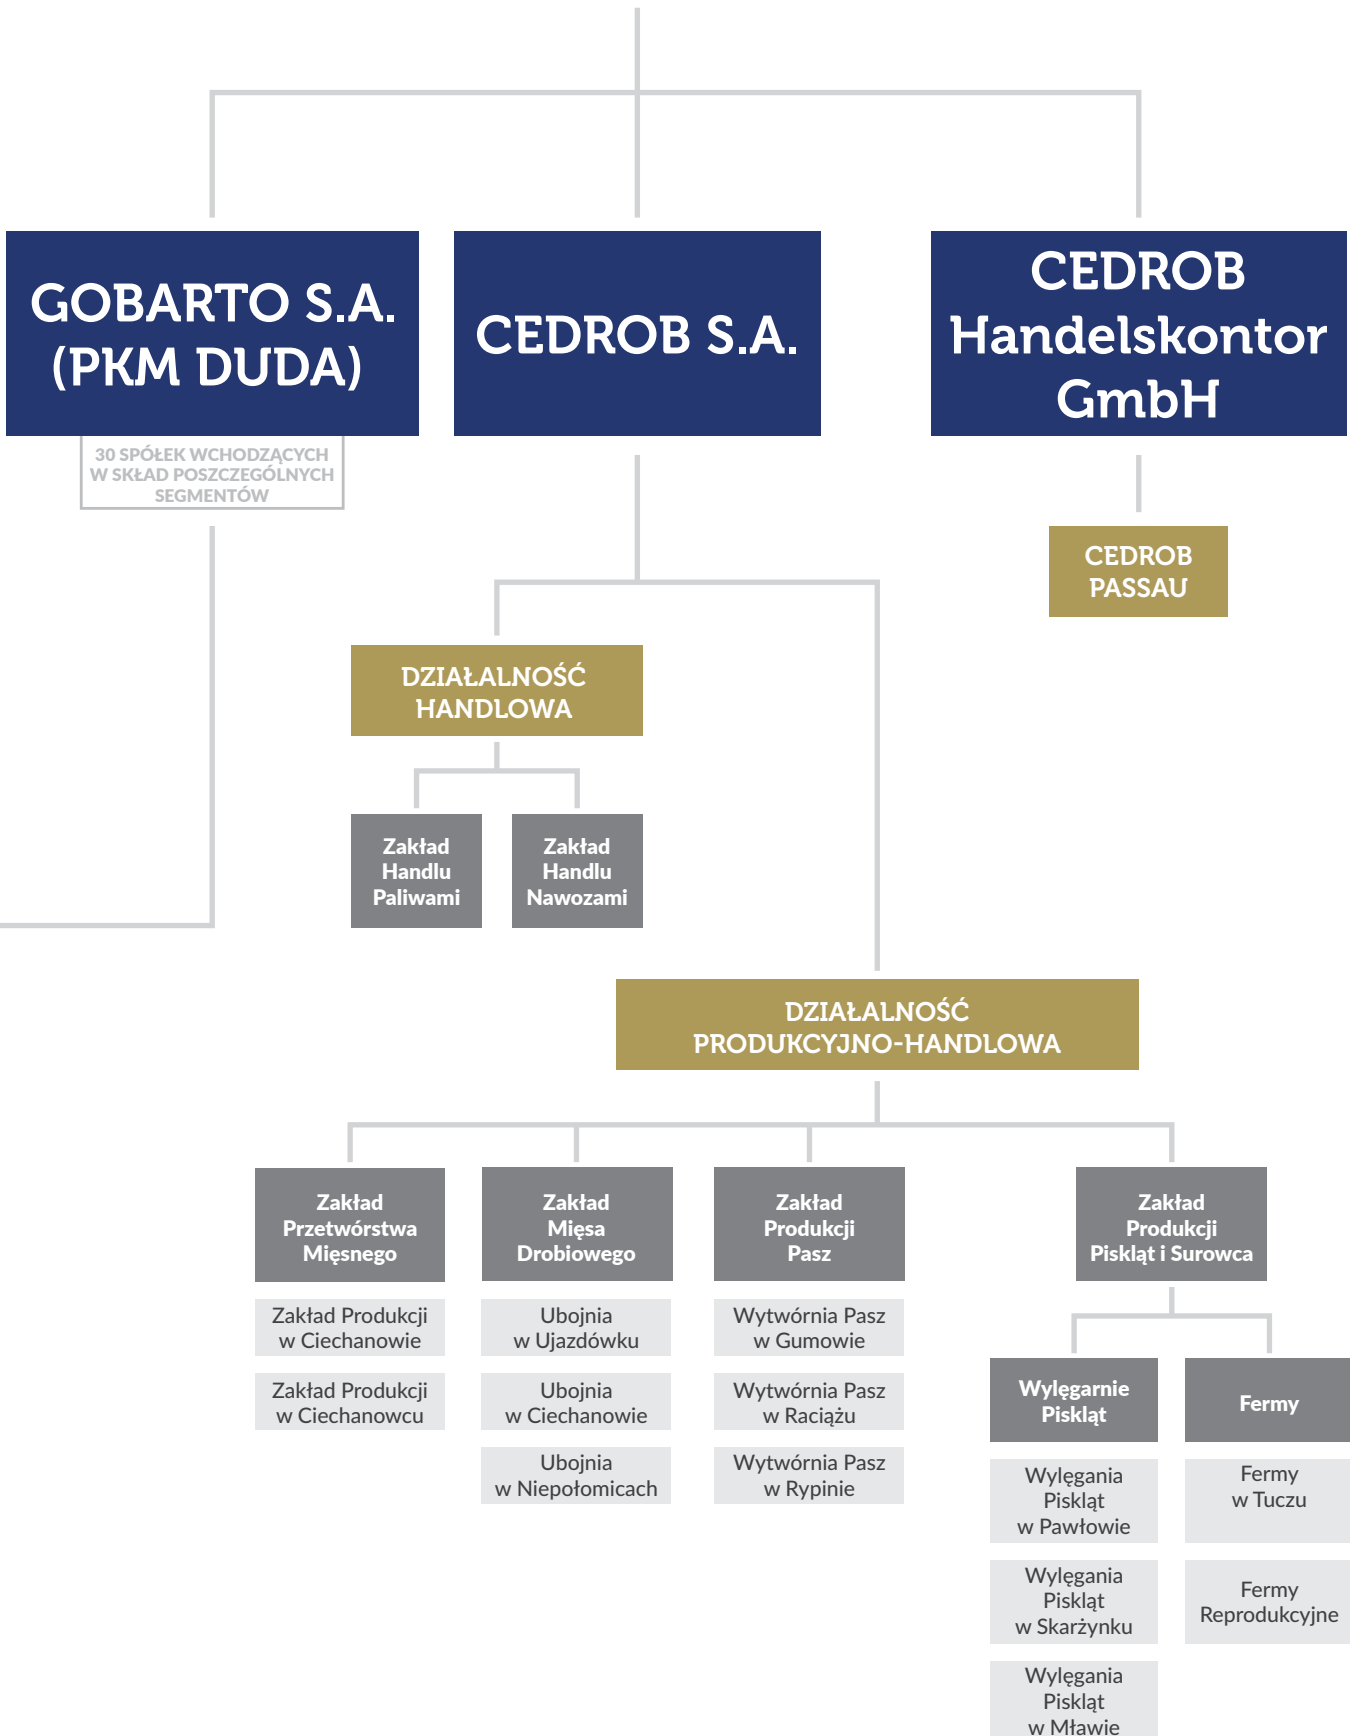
GOBARTO S.A. (PKM DUDA)

30 SPÓŁEK WCHODZĄCYCH W SKŁAD POSZCZEGÓLNYCH SEGMENTÓW

CEDROB S.A.

CEDROB Handelskontor GmbH

CEDROB PASSAU

DZIAŁALNOŚĆ HANDLOWA

Zakład Handlu Paliwami

Zakład Handlu Nawozami

DZIAŁALNOŚĆ PRODUKCYJNO-HANDLOWA

Zakład Przetwórstwa Mięsnego

Zakład Produkcji w Ciechanowie

Zakład Produkcji w Ciechanowcu

Zakład Mięsa Drobiowego

Ubojnia w Ujazdówku

Ubojnia w Ciechanowie

Ubojnia w Niepołomicach

Zakład Produkcji Pasz

Wytwórnia Pasz w Gumowie

Wytwórnia Pasz w Raciążu

Wytwórnia Pasz w Rypinie

Zakład Produkcji Piskląt i Surowca

Wylęgarnie Piskląt

Wylęgania Piskląt w Pawłowie

Wylęgania Piskląt w Skarżynku

Wylęgania Piskląt w Mławie

Fermy

Fermy w Tuczu

Fermy Reprodukcyjne